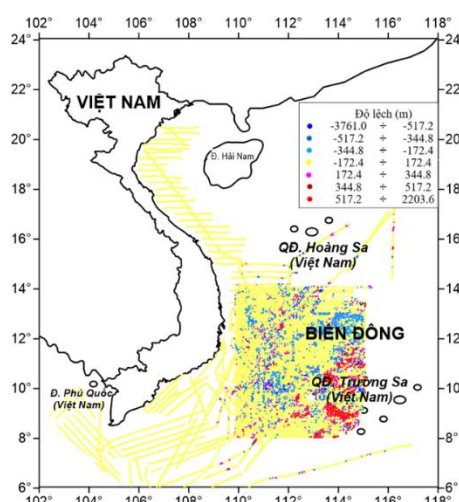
102° 104° 106° 108° 110° 112° 114° 116° 118°

24° 22° 20° 18° 16° 14° 12° 10° 8° 6°

VIỆT NAM

Đ. Hải Nam

Độ lệch (m)

| | | |
|---|---|---|
| -3761.0 | ÷ | -517.2 |
| -517.2 | ÷ | -344.8 |
| -344.8 | ÷ | -172.4 |
| -172.4 | ÷ | 172.4 |
| 172.4 | ÷ | 344.8 |
| 344.8 | ÷ | 517.2 |
| 517.2 | ÷ | 2203.6 |

QĐ. Hoàng Sa (Việt Nam)

BIỂN ĐÔNG

Đ. Phú Quốc (Việt Nam)

QĐ. Trường Sa (Việt Nam)

102° 104° 106° 108° 110° 112° 114° 116° 118°